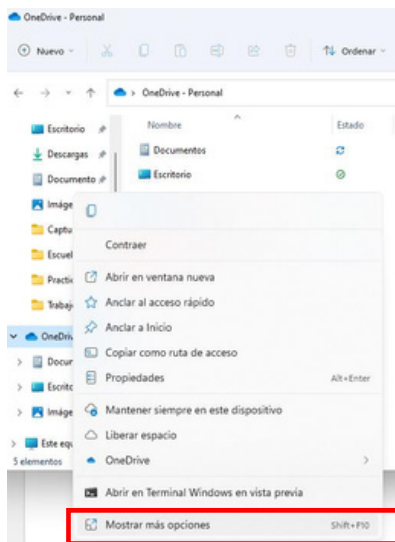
OneDrive - Personal

Nuevo

Ordenar

OneDrive - Personal

Escritorio

Descargas

Documento

Imágе

Captu

Escuel

Practic

Trabaj

OneDriv

Docur

Escrito

Image

Este equ

5 elementos

Nombre

Estado

Documentos

Escritorio

Contraer

Abrir en ventana nueva

Anclar al acceso rápido

Anclar a Inicio

Copiar como ruta de acceso

Propiedades Alt+Enter

Mantener siempre en este dispositivo

Liberar espacio

OneDrive

Abrir en Terminal Windows en vista previa

Mostrar más opciones Shift+F10